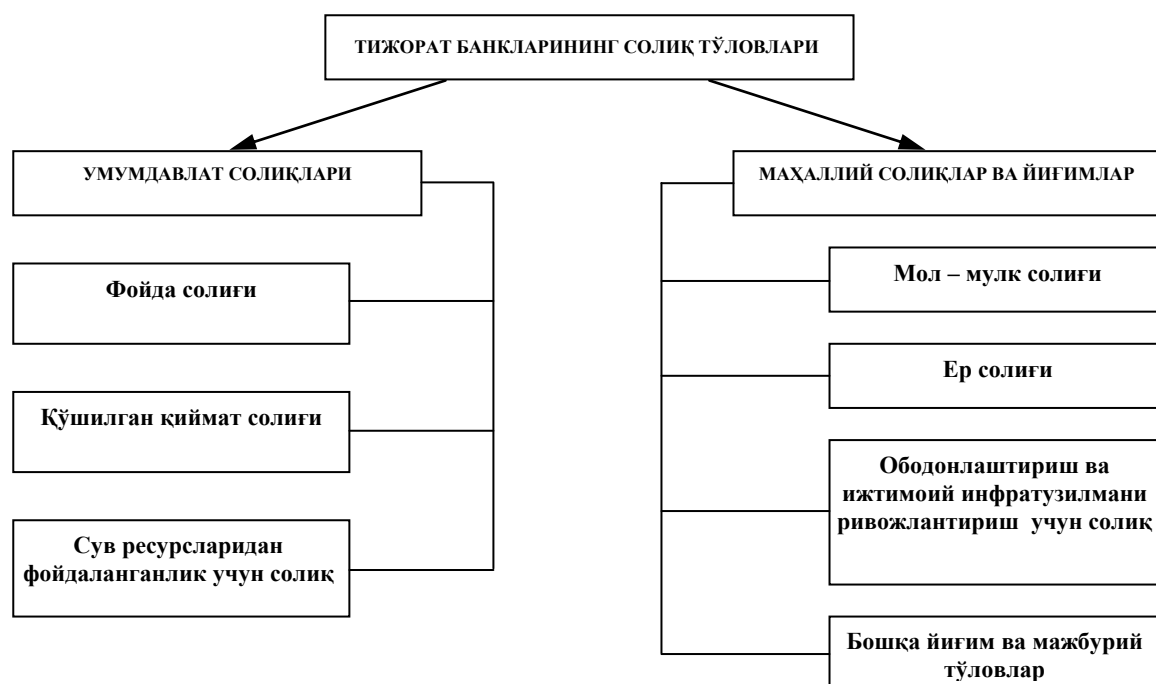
ТИЖОРАТ БАНКЛАРИНИНГ СОЛИҚ ТЎЛОВЛАРИ

УМУМДАВЛАТ СОЛИҚЛАРИ

Фойда солиғи

Қўшилган қиймат солиғи

Сув ресурсларидан фойдаланганлик учун солиқ

МАҲАЛЛИЙ СОЛИҚЛАР ВА ЙИҒИМЛАР

Мол – мулк солиғи

Ер солиғи

Ободонлаштириш ва ижтимоий инфратузилмани ривожлантириш учун солиқ

Бошқа йиғим ва мажбурий тўловлар